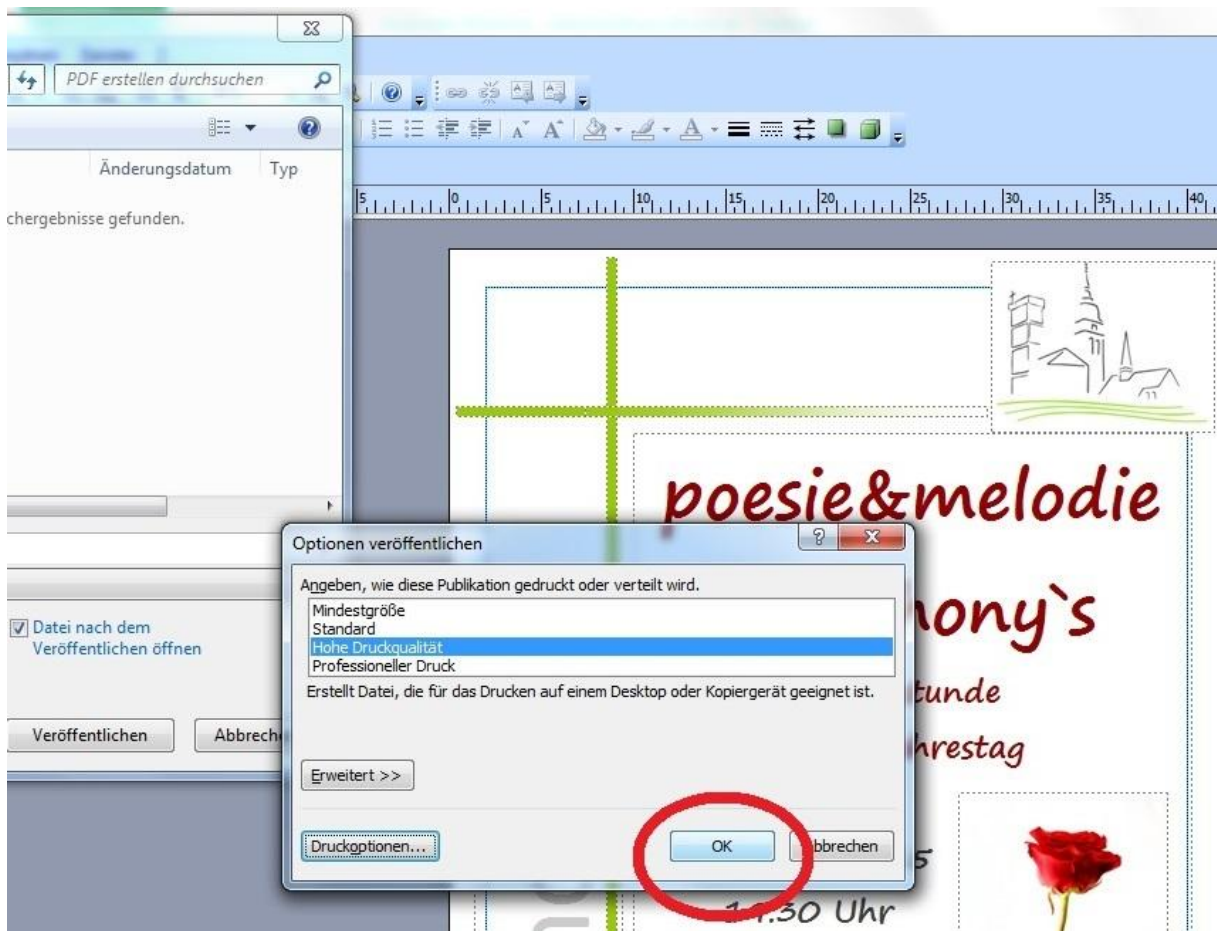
PDF erstellen durchsuchen

Änderungsdatum Typ

chergebnisse gefunden.

Datei nach dem Veröffentlichen öffnen

Veröffentlichen

Abbrech

poesie&melodie

nony`s

tunde

hrestag

5

14.30 Uhr

Optionen veröffentlichen

Angeben, wie diese Publikation gedruckt oder verteilt wird.

Mindestgröße
Standard
Hohe Druckqualität
Professioneller Druck

Erstellt Datei, die für das Drucken auf einem Desktop oder Kopiergerät geeignet ist.

Erweitert >>

Druckoptionen...

OK

Abbrechen